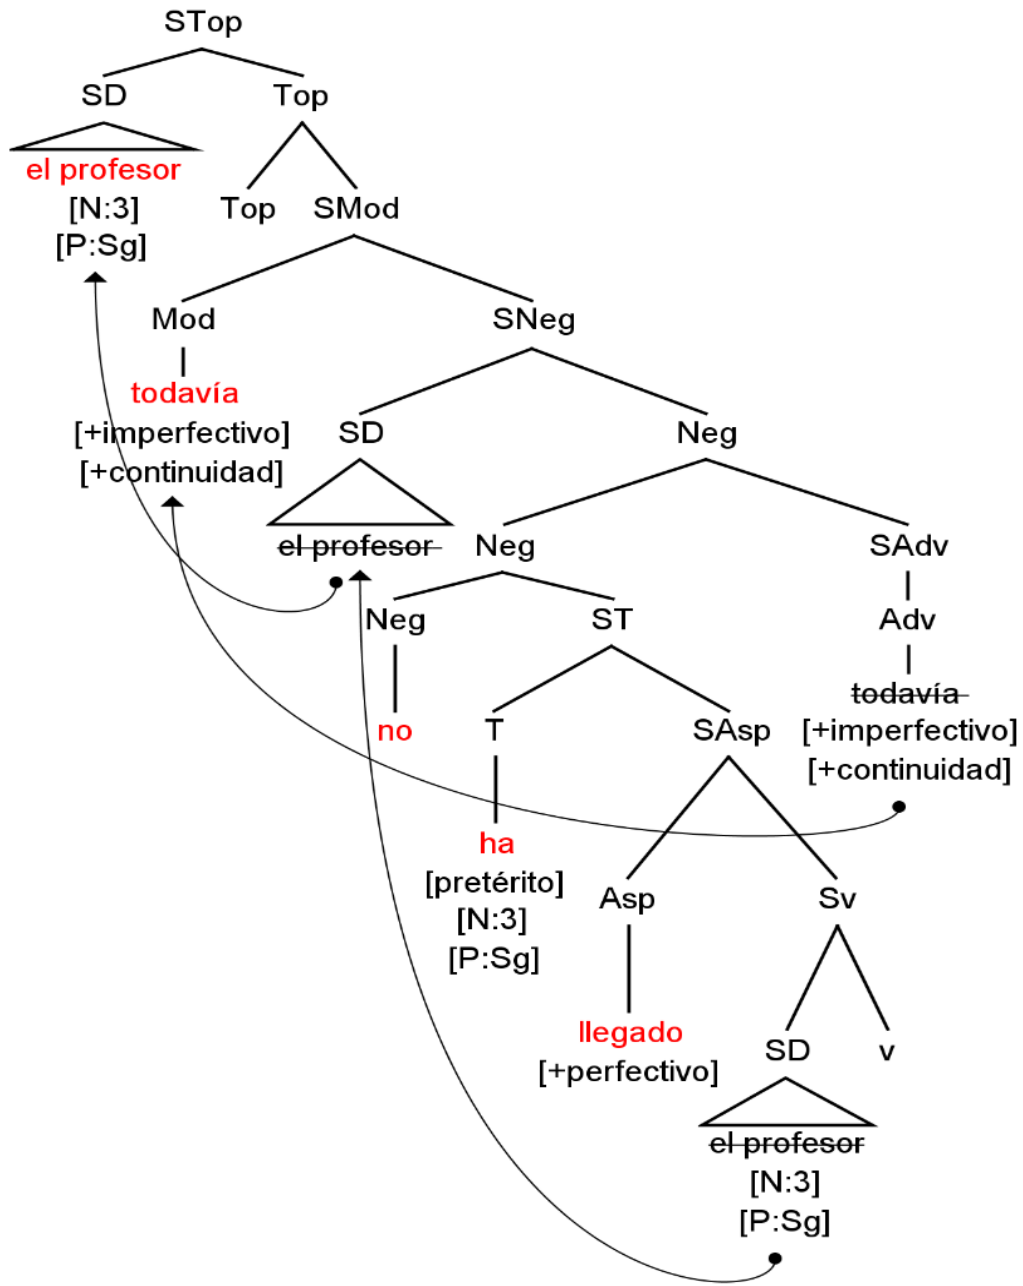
STop

SD

el profesor
[N:3]
[P:Sg]

Top

Top

SMod

Mod

todavía
[+imperfectivo]
[+continuidad]

SNeg

SD

~~el profesor~~

Neg

Neg

Neg

no

ST

T

ha
[pretérito]
[N:3]
[P:Sg]

SAsp

Asp

llegado
[+perfectivo]

Sv

SD

~~el profesor~~
[N:3]
[P:Sg]

v

SAdv

Adv

~~todavía~~
[+imperfectivo]
[+continuidad]